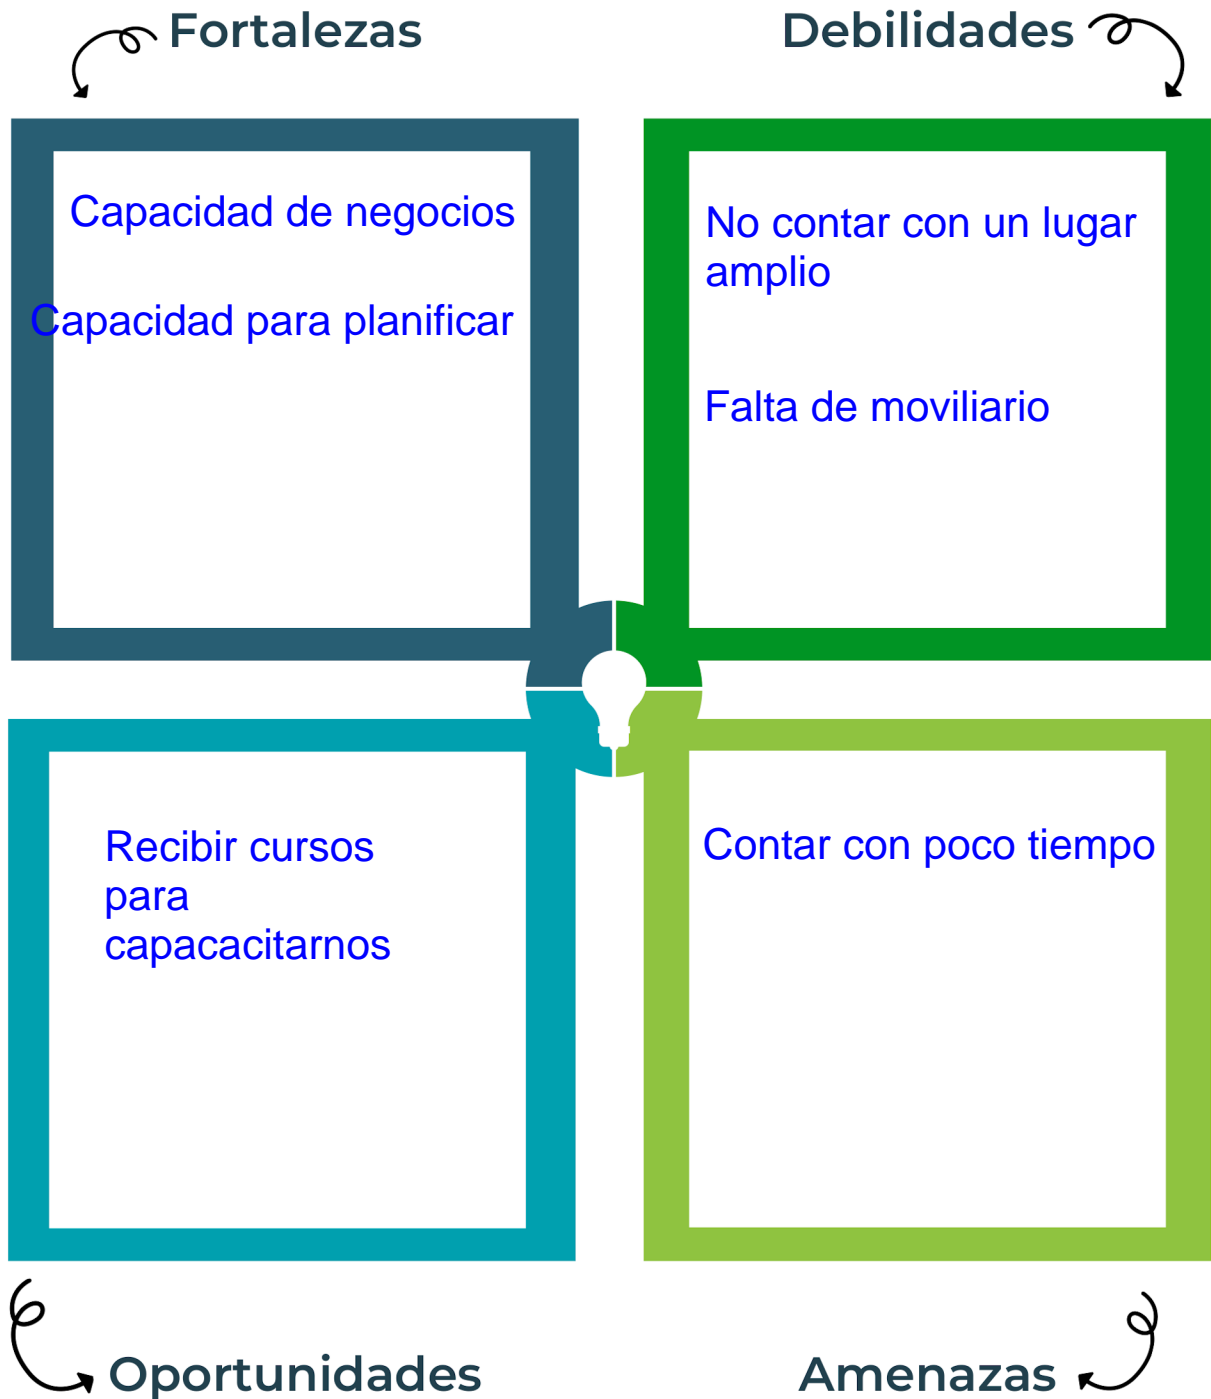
Fortalezas

Capacidad de negocios

Capacidad para planificar

Debilidades

No contar con un lugar amplio

Falta de moviliario

Recibir cursos para capacacitarnos

Oportunidades

Contar con poco tiempo

Amenazas